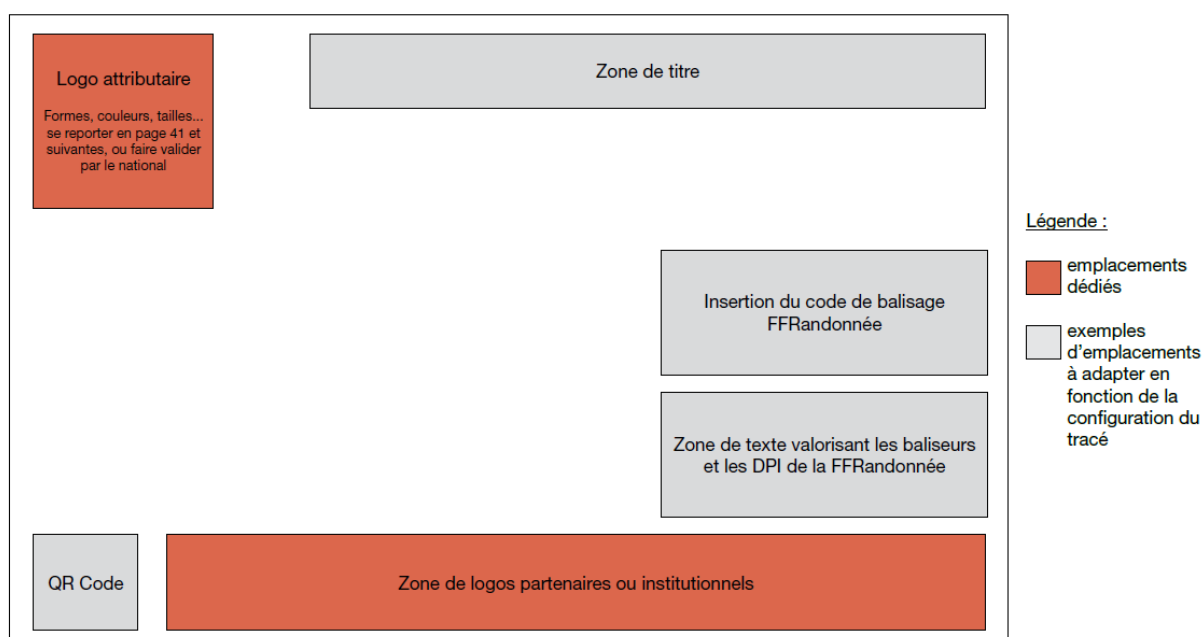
Logo attributaire

Formes, couleurs, tailles... se reporter en page 41 et suivantes, ou faire valider par le national

Zone de titre

Insertion du code de balisage FFRandonnée

Zone de texte valorisant les baliseurs et les DPI de la FFRandonnée

QR Code

Zone de logos partenaires ou institutionnels

Légende :

emplacements dédiés

exemples d’emplacements à adapter en fonction de la configuration du tracé